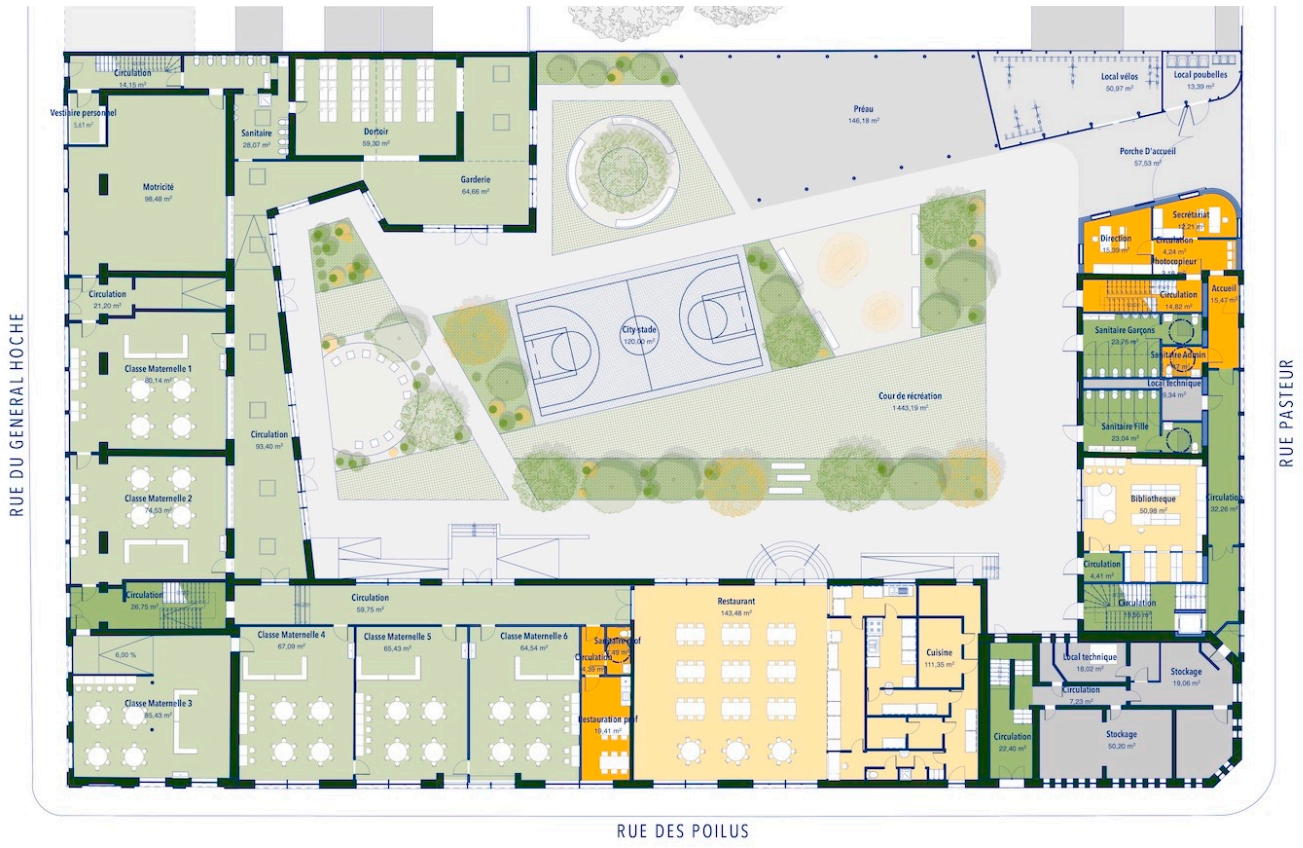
Circulation
14,15 m²

Vestiaire personnel
5,61 m²

Sanitaire
28,07 m²

Dortoir
59,30 m²

Préau
146,18 m²

Local vélos
50,97 m²

Local poubelles
13,39 m²

Porche D'accueil
57,53 m²

Motricité
98,48 m²

Garderie
64,66 m²

Secrétariat
12,21 m²

Direction
15,59 m²

Circulation
4,24 m²

Photocopieur
3,18

Accueil
15,47 m²

Circulation
14,82 m²

Circulation
21,20 m²

City stade
120,00 m²

Sanitaire Garçons
23,75 m²

Sanitaire Admin
3,7 m²

Local technique
9,34 m²

Classe Maternelle 1
80,14 m²

Cour de récréation
1443,19 m²

Sanitaire Fille
23,04 m²

Circulation
93,40 m²

RUE DU GENERAL HOCHE

RUE PASTEUR

Classe Maternelle 2
74,53 m²

Bibliotheque
50,98 m²

Circulation
32,26 m²

Circulation
4,41 m²

Circulation
19,50 m²

Circulation
26,75 m²

Circulation
59,75 m²

Restaurant
143,48 m²

Classe Maternelle 4
67,09 m²

Classe Maternelle 5
65,43 m²

Classe Maternelle 6
64,54 m²

Sanitaire prof
2,49 m²

Circulation
4,39 m²

Cuisine
111,35 m²

Local technique
18,02 m²

Stockage
19,06 m²

6,00 %

Classe Maternelle 3
85,43 m²

Circulation
7,23 m²

Restauration prof
19,41 m²

Circulation
22,40 m²

Stockage
50,20 m²

RUE DES POILUS